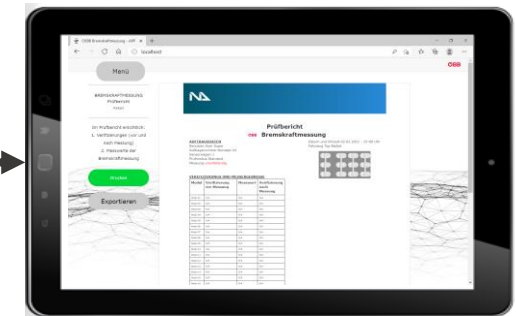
ÖBB Bremskraftmessung - APP
localhost
ÖBB

Menü

BREMSKRAFTMESSUNG
Prüfbericht

Im Prüfbericht ersichtlich:
1. Verifizierungen (vor und nach Messung)
2. Messwerte der Bremskraftmessung

Drucken

Exportieren

Prüfbericht
ÖBB Bremskraftmessung

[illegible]

| Modul | Verifizierung vor Messung | Messwert | Verifizierung nach Messung |
|---|---|---|---|
| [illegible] | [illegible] | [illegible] | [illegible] |